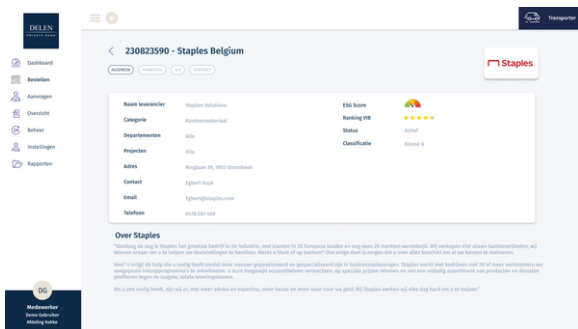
DELEN
PRIVATE BANK

Dashboard
Bestellen
Aanvragen
Overzicht
Beheer
Instellingen
Rapporten

DG
Medewerker
Demo Gebruiker
Afdeling Kukka

Transporter

230823590 - Staples Belgium

ALGEMEEN FINANCIEEL ESG CONTACT

Staples

| Naam leverancier | Staples Solutions |
|---|---|
| Categorie | Kantoormateriaal |
| Departementen | Alle |
| Projecten | Alle |
| Adres | Ringlaan 39, 1853 Strombeek |
| Contact | Egbert Ruyk |
| Email | Egbert@staples.com |
| Telefoon | 0478 287 548 |

| ESG Score | |
|---|---|
| Ranking VIB | ★★★★ |
| Status | Actief |
| Classificatie | Klasse A |

Over Staples

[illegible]

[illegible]

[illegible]